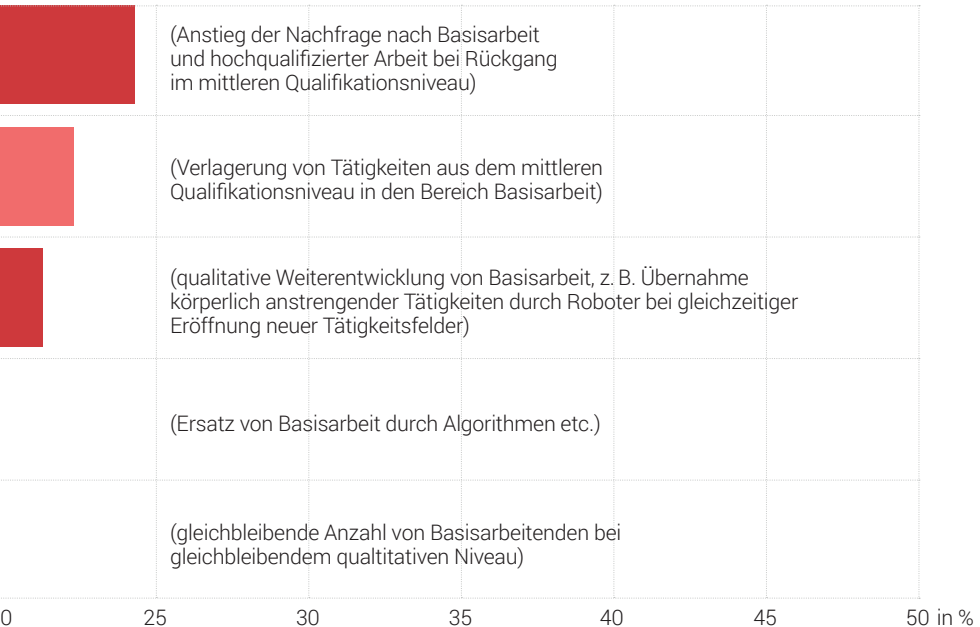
(Anstieg der Nachfrage nach Basisarbeit und hochqualifizierter Arbeit bei Rückgang im mittleren Qualifikationsniveau)

(Verlagerung von Tätigkeiten aus dem mittleren Qualifikationsniveau in den Bereich Basisarbeit)

(qualitative Weiterentwicklung von Basisarbeit, z. B. Übernahme körperlich anstrengender Tätigkeiten durch Roboter bei gleichzeitiger Eröffnung neuer Tätigkeitsfelder)

(Ersatz von Basisarbeit durch Algorithmen etc.)

(gleichbleibende Anzahl von Basisarbeitenden bei gleichbleibendem qualtitativen Niveau)

0 25 30 35 40 45 50 in %